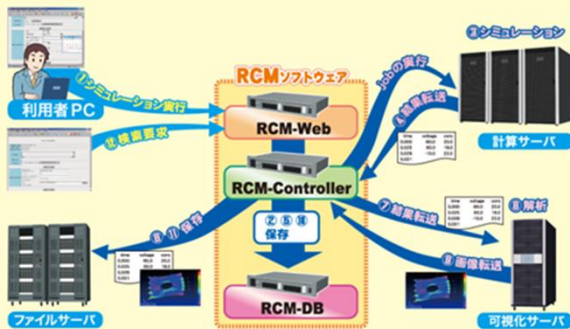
①シミュレーション実行

利用者PC

⑪検索要求

RCMソフトウェア

RCM-Web

RCM-Controller

②⑤⑪
保存

RCM-DB

③Jobの実行

③シミュレーション

④結果転送

計算サーバ

⑦結果転送

⑧解析

⑨画像転送

可視化サーバ

⑥⑩保存

ファイルサーバ